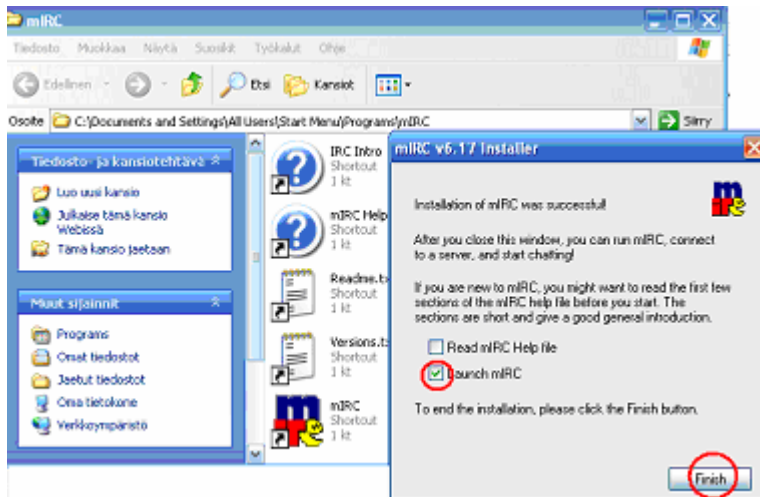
mIRC

Tiedosto Muokkaa Näytä Suosikit Työkalut Ohje

Edellinen Etsi Kansiot

Osoite C:\Documents and Settings\All Users\Start Menu\Programs\mIRC Siirry

Tiedosto- ja kansiotehtävät

Luo uusi kansio
Julkaise tämä kansio Webissä
Tämä kansio jaetaan

Muut sijainnit

Programs
Omat tiedostot
Jaetut tiedostot
Oma tietokone
Verkkoympäristö

IRC Intro
Shortcut
1 kt

mIRC Help
Shortcut
1 kt

Readme.tx
Shortcut
1 kt

Versions.t
Shortcut
1 kt

mIRC
Shortcut
1 kt

mIRC v6.17 Installer

Installation of mIRC was successful!

After you close this window, you can run mIRC, connect to a server, and start chatting!

If you are new to mIRC, you might want to read the first few sections of the mIRC help file before you start. The sections are short and give a good general introduction.

Read mIRC Help file
Launch mIRC

To end the installation, please click the Finish button.

Finish